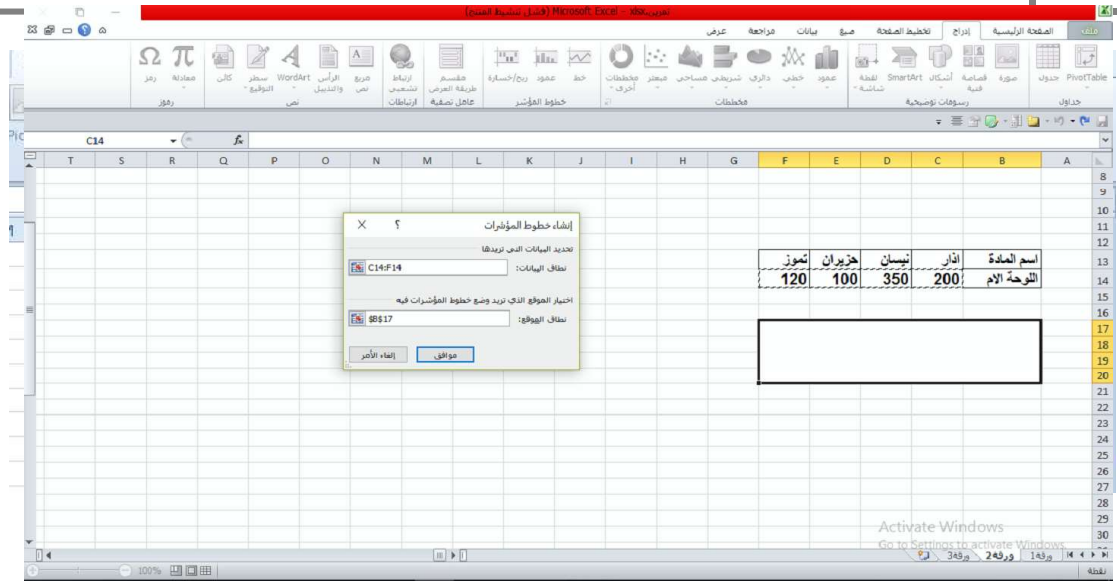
تمرين.xlsx - Microsoft Excel (فشل تنشيط المنتج)

ملف | الصفحة الرئيسية | إدراج | تخطيط الصفحة | صيغ | بيانات | مراجعة | عرض

PivotTable | جدول | صورة | قصاصة فنية | أشكال | SmartArt | لقطة شاشة | عمود | خطي | دائري | شريطي | مساحي | مبعثر | مخططات أخرى | خط | عمود | ربح/خسارة | مقسم طريقة العرض | ارتباط تشعبي | مربع نص | الرأس والتذييل | WordArt | سطر التوقيع | كائن | معادلة | رمز

جداول | رسومات توضيحية | مخططات | خطوط المؤشر | عامل تصفية | ارتباطات | نص | رموز

C14 | $f_x$

| | A | B | C | D | E | F |
|---|---|---|---|---|---|---|
| 13 | | اسم المادة | اذار | نيسان | حزيران | تموز |
| 14 | | اللوحة الام | 200 | 350 | 100 | 120 |

إنشاء خطوط المؤشرات ؟ X

تحديد البيانات التي تريدها

نطاق البيانات: C14:F14

اختيار الموقع الذي تريد وضع خطوط المؤشرات فيه

نطاق الموقع: $B$17

موافق | إلغاء الأمر

ورقة1 | ورقة2 | ورقة3

نقطة | 100%

Activate Windows
Go to Settings to activate Windows.